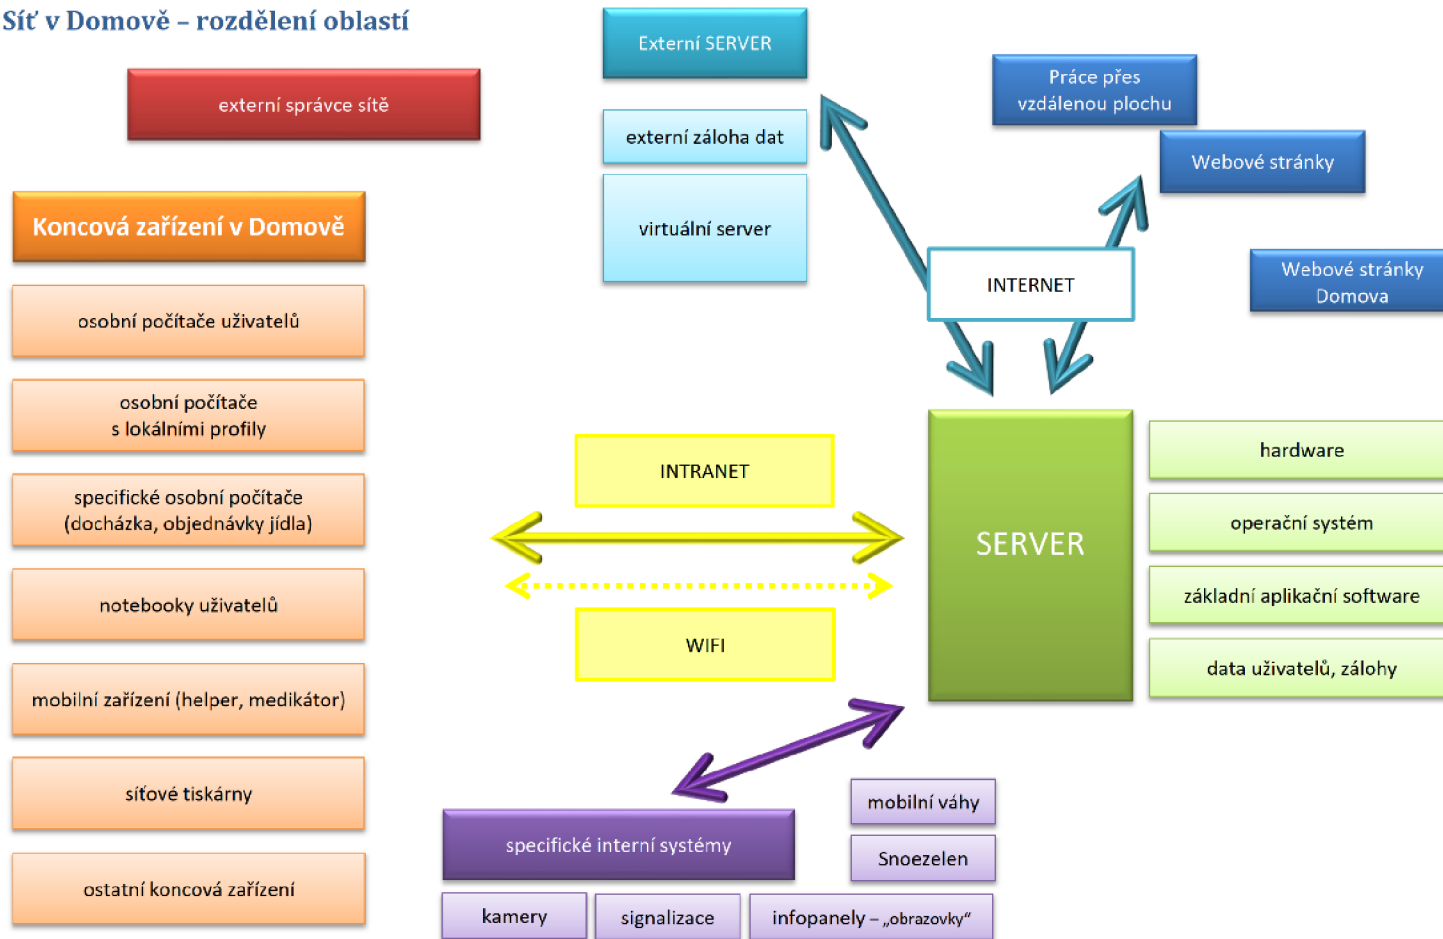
Síť v Domově – rozdělení oblastí

externí správce sítě

Koncová zařízení v Domově

osobní počítače uživatelů

osobní počítače s lokálními profily

specifické osobní počítače (docházka, objednávky jídla)

notebooky uživatelů

mobilní zařízení (helper, medikátor)

síťové tiskárny

ostatní koncová zařízení

Externí SERVER

externí záloha dat

virtuální server

Práce přes vzdálenou plochu

Webové stránky

Webové stránky Domova

INTERNET

INTRANET

WIFI

SERVER

hardware

operační systém

základní aplikační software

data uživatelů, zálohy

mobilní váhy

Snoezelen

specifické interní systémy

kamery

signalizace

infopanely – „obrazovky"